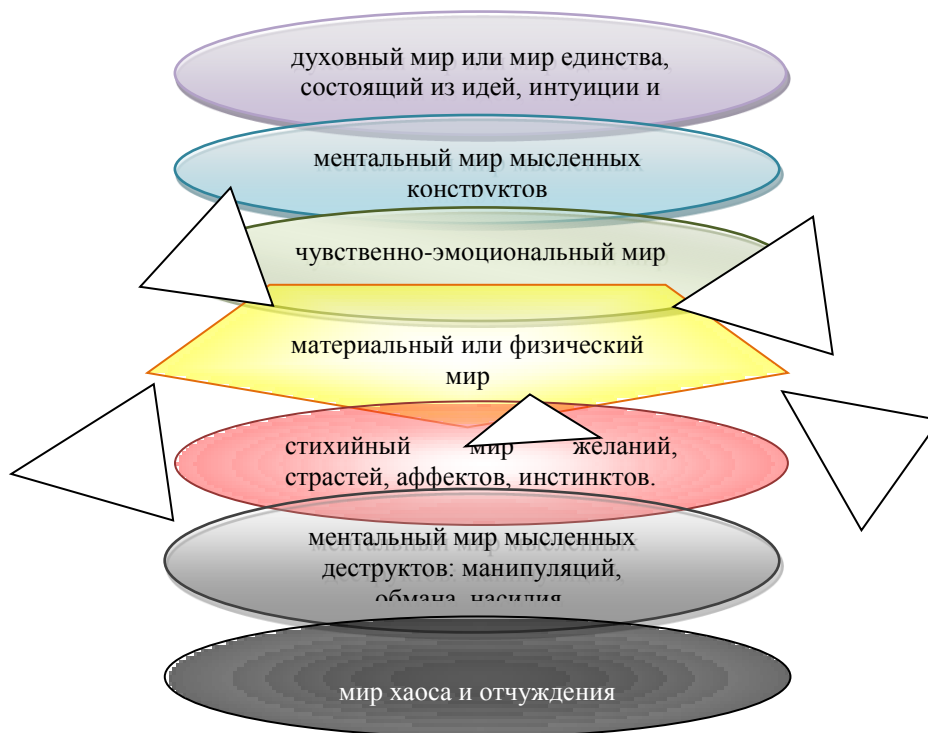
духовный мир или мир единства, состоящий из идей, интуиции и

ментальный мир мысленных конструктов

чувственно-эмоциональный мир

материальный или физический мир

стихийный мир желаний, страстей, аффектов, инстинктов.

ментальный мир мысленных деструктов: манипуляций, обмана, насилия

мир хаоса и отчуждения